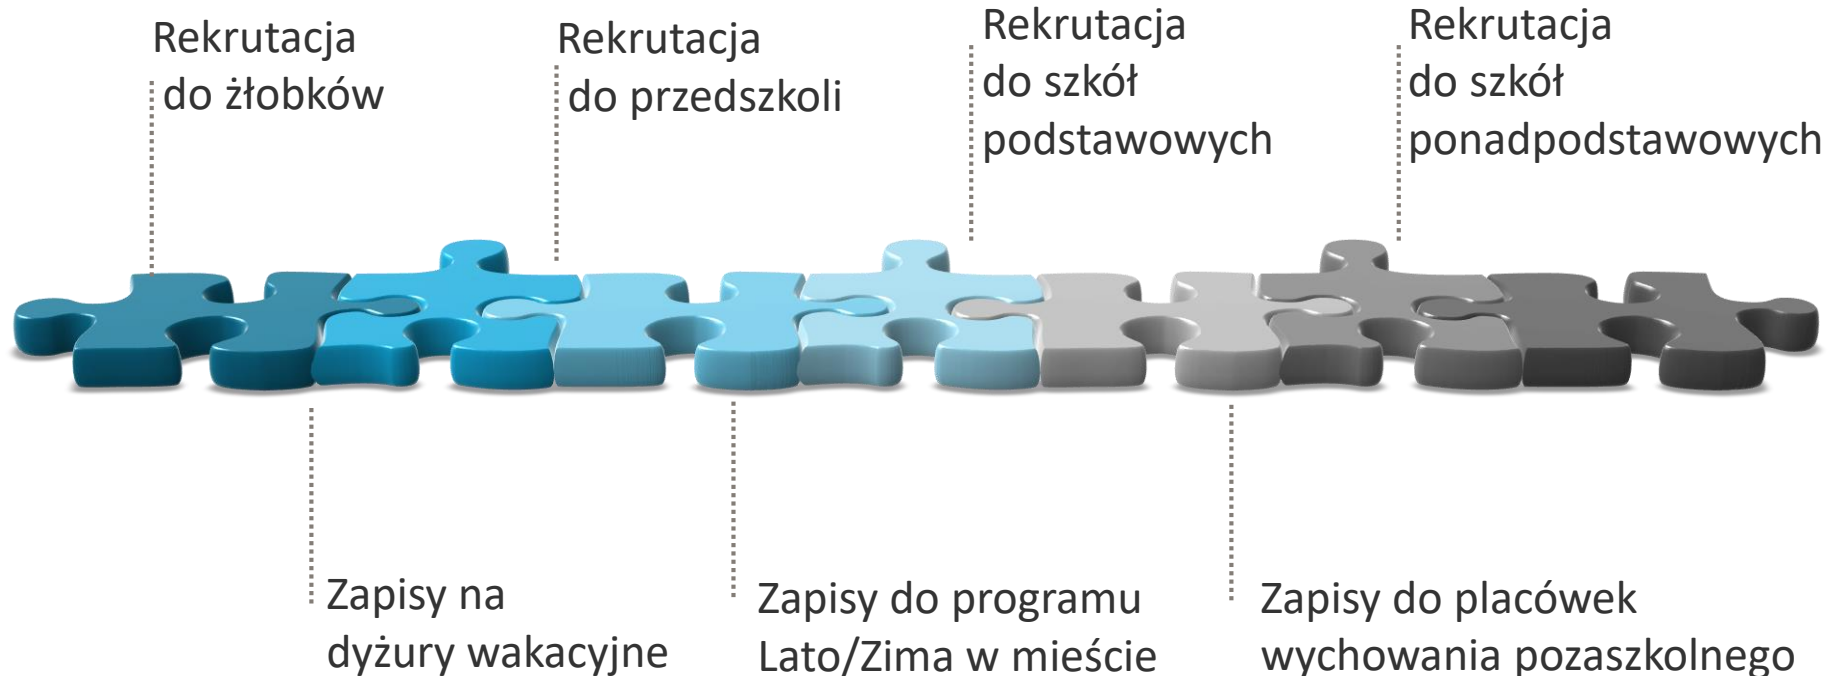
Rekrutacja do żłobków

Rekrutacja do przedszkoli

Rekrutacja do szkół podstawowych

Rekrutacja do szkół ponadpodstawowych

Zapisy na dyżury wakacyjne

Zapisy do programu Lato/Zima w mieście

Zapisy do placówek wychowania pozaszkolnego